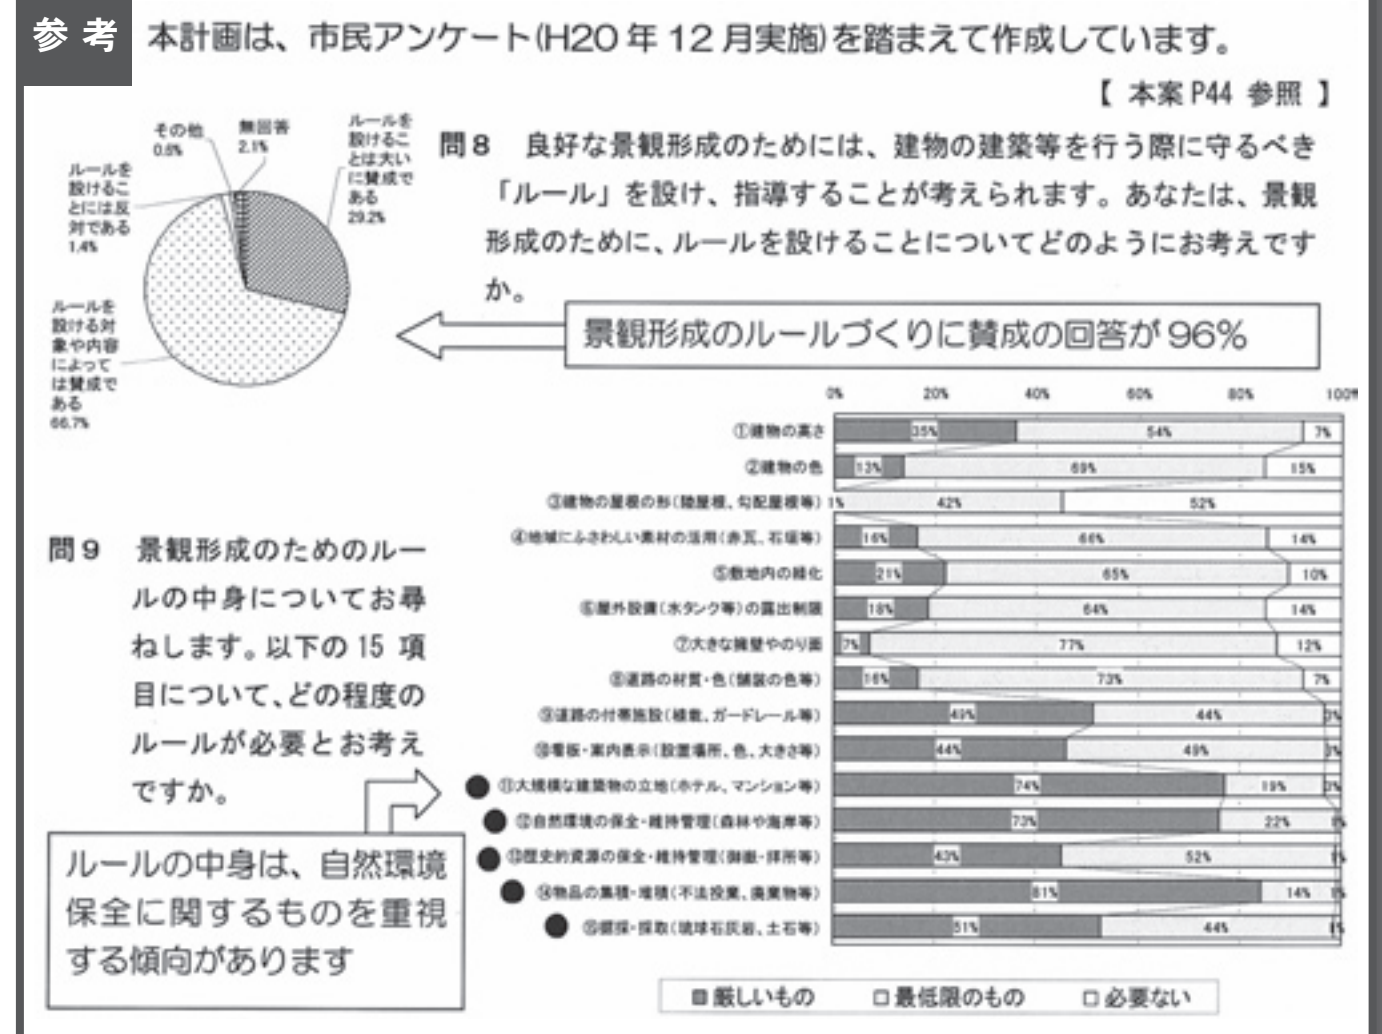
参考 本計画は、市民アンケート(H20年12月実施)を踏まえて作成しています。

【本案 P44 参照】

その他 0.6%
無回答 2.1%
ルールを設けることには大いに賛成である 29.2%
ルールを設けることには反対である 1.4%
ルールを設ける対象や内容によっては賛成である 66.7%

問8 良好な景観形成のためには、建物の建築等を行う際に守るべき「ルール」を設け、指導することが考えられます。あなたは、景観形成のために、ルールを設けることについてどのようにお考えですか。

景観形成のルールづくりに賛成の回答が96%

問9 景観形成のためのルールの中身についてお尋ねします。以下の15項目について、どの程度のルールが必要とお考えですか。

ルールの中身は、自然環境保全に関するものを重視する傾向があります

| | 0% 20% 40% 60% 80% 100% | | |
|---|---|---|---|
| ①建物の高さ | 35% | 54% | 7% |
| ②建物の色 | 13% | 69% | 15% |
| ③建物の屋根の形(陸屋根、勾配屋根等) | 1% | 42% | 52% |
| ④地域にふさわしい素材の活用(赤瓦、石垣等) | 16% | 66% | 14% |
| ⑤敷地内の緑化 | 21% | 65% | 10% |
| ⑥屋外設備(水タンク等)の露出制限 | 18% | 64% | 14% |
| ⑦大きな擁壁やのり面 | 7% | 77% | 12% |
| ⑧道路の材質・色(舗装の色等) | 16% | 73% | 7% |
| ⑨道路の付帯施設(植栽、ガードレール等) | 49% | 44% | 3% |
| ⑩看板・案内表示(設置場所、色、大きさ等) | 44% | 49% | 3% |
| ⑪大規模な建築物の立地(ホテル、マンション等) | 74% | 19% | 3% |
| ⑫自然環境の保全・維持管理(森林や海岸等) | 73% | 22% | 1% |
| ⑬歴史的資源の保全・維持管理(御嶽・拝所等) | 43% | 52% | 1% |
| ⑭物品の集積・堆積(不法投棄、廃棄物等) | 81% | 14% | 1% |
| ⑮掘採・採取(琉球石灰岩、土石等) | 51% | 44% | 1% |

■厳しいもの □最低限のもの □必要ない